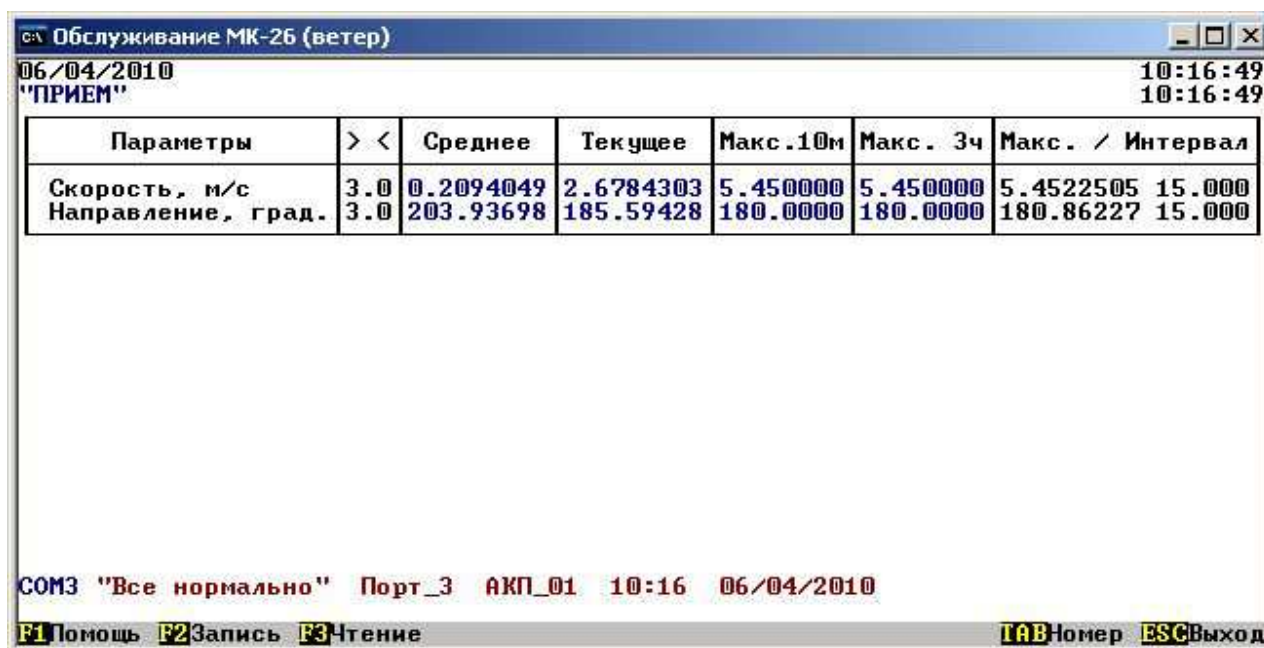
Обслуживание МК-26 (ветер)

06/04/2010
"ПРИЕМ"

10:16:49
10:16:49

| Параметры | > < | Среднее | Текущее | Макс.10м | Макс. 3ч | Макс. / Интервал |
|---|---|---|---|---|---|---|
| Скорость, м/с | 3.0 | 0.2094049 | 2.6784303 | 5.450000 | 5.450000 | 5.4522505 15.000 |
| Направление, град. | 3.0 | 203.93698 | 185.59428 | 180.0000 | 180.0000 | 180.86227 15.000 |

COM3 "Все нормально" Порт_3 АКП_01 10:16 06/04/2010

F1Помощь F2Запись F3Чтение TABНомер ESCВыход